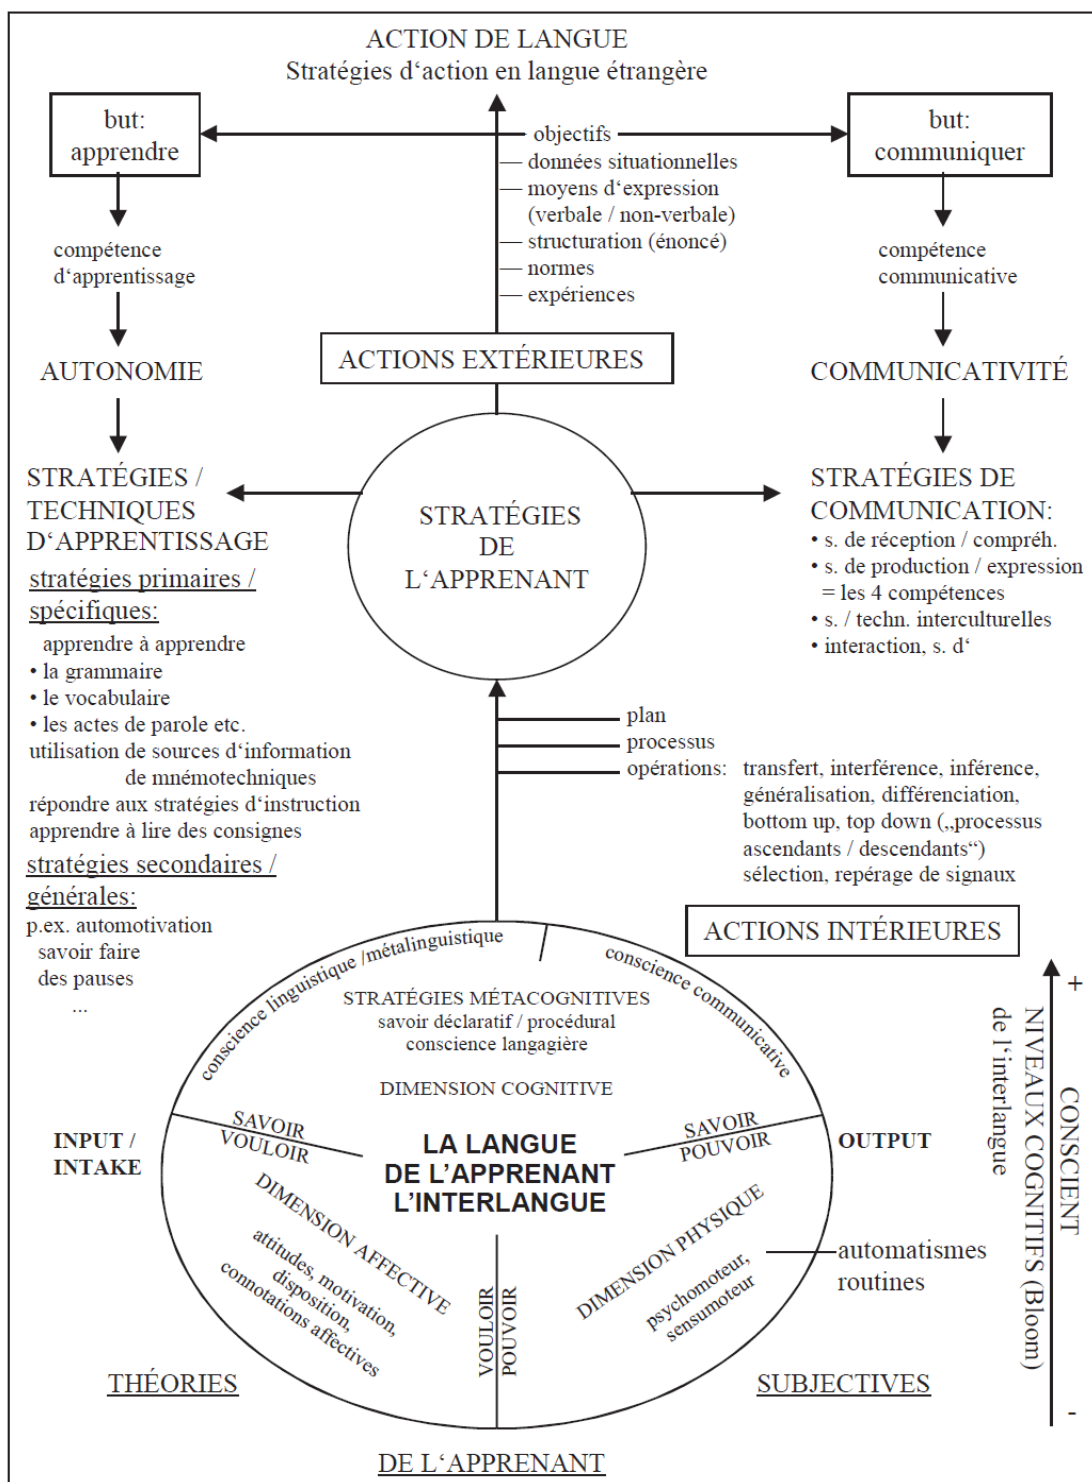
ACTION DE LANGUE
Stratégies d‘action en langue étrangère

but: apprendre

objectifs
— données situationnelles
— moyens d‘expression (verbale / non-verbale)
— structuration (énoncé)
— normes
— expériences

but: communiquer

compétence d‘apprentissage

compétence communicative

ACTIONS EXTÉRIEURES

AUTONOMIE

COMMUNICATIVITÉ

STRATÉGIES / TECHNIQUES D‘APPRENTISSAGE

STRATÉGIES DE L‘APPRENANT

STRATÉGIES DE COMMUNICATION:
• s. de réception / compréh.
• s. de production / expression
= les 4 compétences
• s. / techn. interculturelles
• interaction, s. d‘

stratégies primaires / spécifiques:
apprendre à apprendre
• la grammaire
• le vocabulaire
• les actes de parole etc.
utilisation de sources d‘information
de mnémotechniques
répondre aux stratégies d‘instruction
apprendre à lire des consignes

plan
processus
opérations: transfert, interférence, inférence, généralisation, différenciation, bottom up, top down („processus ascendants / descendants“) sélection, repérage de signaux

stratégies secondaires / générales:
p.ex. automotivation
savoir faire
des pauses
...

ACTIONS INTÉRIEURES

conscience linguistique /métalinguistique

conscience communicative

STRATÉGIES MÉTACOGNITIVES
savoir déclaratif / procédural
conscience langagière

DIMENSION COGNITIVE

INPUT / INTAKE

SAVOIR
VOULOIR

LA LANGUE
DE L‘APPRENANT
L‘INTERLANGUE

SAVOIR
POUVOIR

OUTPUT

DIMENSION AFFECTIVE
attitudes, motivation, disposition, connotations affectives

VOULOIR
POUVOIR

DIMENSION PHYSIQUE
psychomoteur, sensumoteur

automatismes
routines

+
CONSCIENT
NIVEAUX COGNITIFS (Bloom)
de l‘interlangue
-

THÉORIES

SUBJECTIVES

DE L‘APPRENANT